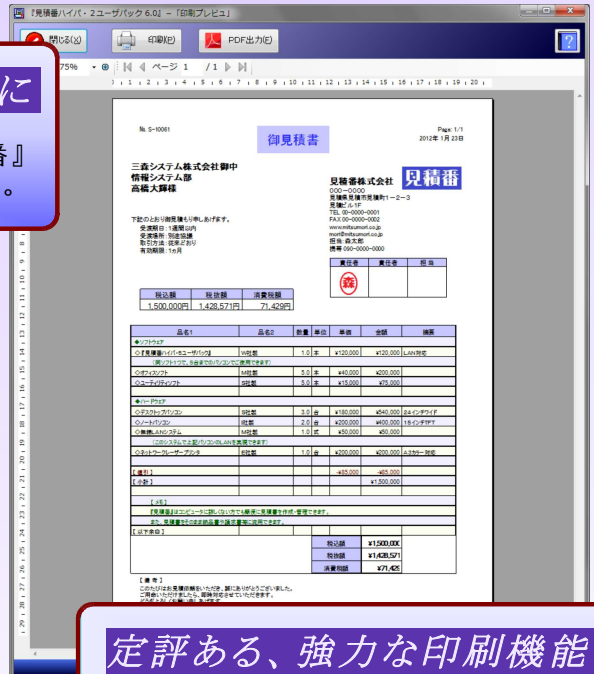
『見積番ハイパ・2ユーザパック6.0』 – 「印刷プレビュー」

閉じる(X) 印刷(P) PDF出力(F)

75% ページ 1 /1

に

番』

。

№ S-10061

御見積書

Page: 1/1
2012年 1月 23日

三森システム株式会社御中
情報システム部
高橋大輝様

見積番株式会社 見積番
000－0000
見積県見積市見積町1－2－3
見積ビル1F
TEL 00-0000-0001
FAX 00-0000-0002
www.mitsumori.co.jp
mori@mitsumori.co.jp
担当：森太郎
携帯 090-0000-0000

下記のとおり御見積り申しあげます。
受渡期日：1週間以内
受渡場所：別途協議
取引方法：従来どおり
有効期限：1ヵ月

| 責任者 | 責任者 | 担当 |
|---|---|---|
| 森 | | |

| 税込額 | 税抜額 | 消費税額 |
|---|---|---|
| 1,500,000円 | 1,428,571円 | 71,429円 |

| 品名1 | 品名2 | 数量 | 単位 | 単価 | 金額 | 摘要 |
|---|---|---|---|---|---|---|
| ◆ソフトウェア | | | | | | |
| ◇『見積番ハイパ・6ユーザパック』 | W社製 | 1.0 | 本 | ¥120,000 | ¥120,000 | LAN対応 |
| (同ソフトで2、5台までのパソコンでご使用できます) | | | | | | |
| ◇オフィスソフト | M社製 | 5.0 | 本 | ¥40,000 | ¥200,000 | |
| ◇ユーティリティソフト | S社製 | 5.0 | 本 | ¥15,000 | ¥75,000 | |
| ◆ハードウェア | | | | | | |
| ◇デスクトップパソコン | S社製 | 3.0 | 台 | ¥180,000 | ¥540,000 | 24インチワイド |
| ◇ノートパソコン | I社製 | 2.0 | 台 | ¥200,000 | ¥400,000 | 15インチTFT |
| ◇無線LANシステム | M社製 | 1.0 | 式 | ¥50,000 | ¥50,000 | |
| (このシステムで上記パソコンのLANを実現できます) | | | | | | |
| ◇ネットワーク・レーザープリンタ | R社製 | 1.0 | 台 | ¥200,000 | ¥200,000 | A3カラー対応 |
| 【値引】 | | | | -¥85,000 | -¥85,000 | |
| 【小計】 | | | | | ¥1,500,000 | |
| 【メモ】 | | | | | | |
| 『見積番』はコンピュータに詳しくない方でも簡単に見積書を作成・管理できます。 | | | | | | |
| また、見積書をそのまま納品書や請求書等に流用できます。 | | | | | | |
| 【以下余白】 | | | | | | |

| 税込額 | ¥1,500,000 |
|---|---|
| 税抜額 | ¥1,428,571 |
| 消費税額 | ¥71,429 |

【備考】
このたびはお見積依頼をいただき、誠にありがとうございました。
ご用命いただけましたら、早急対応させていただきます。
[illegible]

定評ある、強力な印刷機能